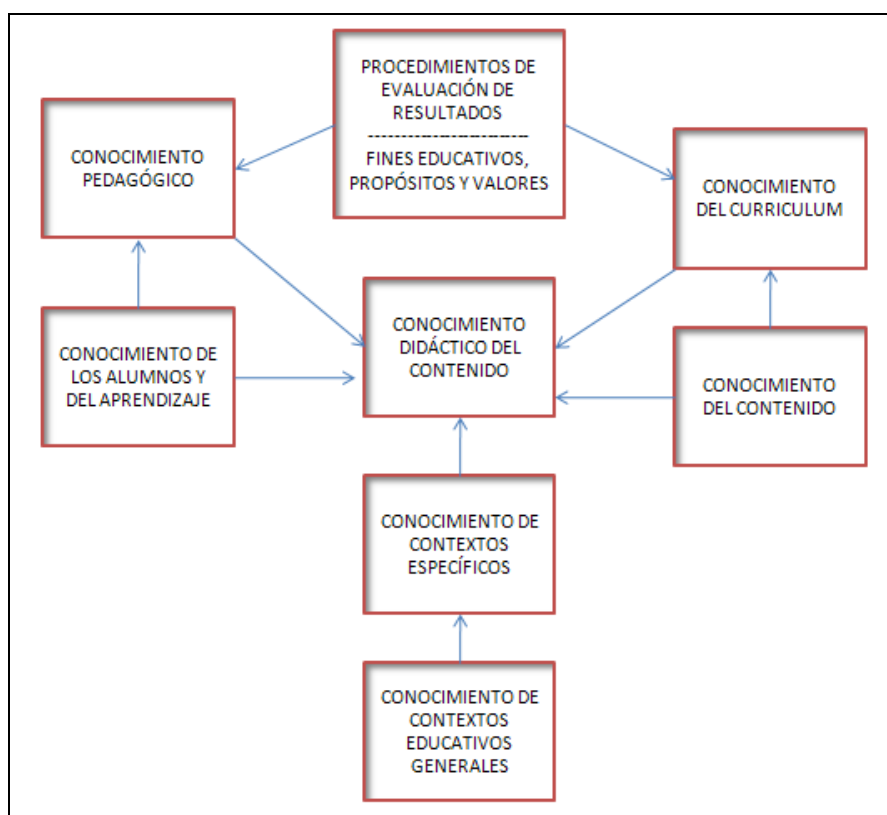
PROCEDIMIENTOS DE EVALUACIÓN DE RESULTADOS
-----------------------
FINES EDUCATIVOS, PROPÓSITOS Y VALORES

CONOCIMIENTO PEDAGÓGICO

CONOCIMIENTO DEL CURRICULUM

CONOCIMIENTO DE LOS ALUMNOS Y DEL APRENDIZAJE

CONOCIMIENTO DIDÁCTICO DEL CONTENIDO

CONOCIMIENTO DEL CONTENIDO

CONOCIMIENTO DE CONTEXTOS ESPECÍFICOS

CONOCIMIENTO DE CONTEXTOS EDUCATIVOS GENERALES